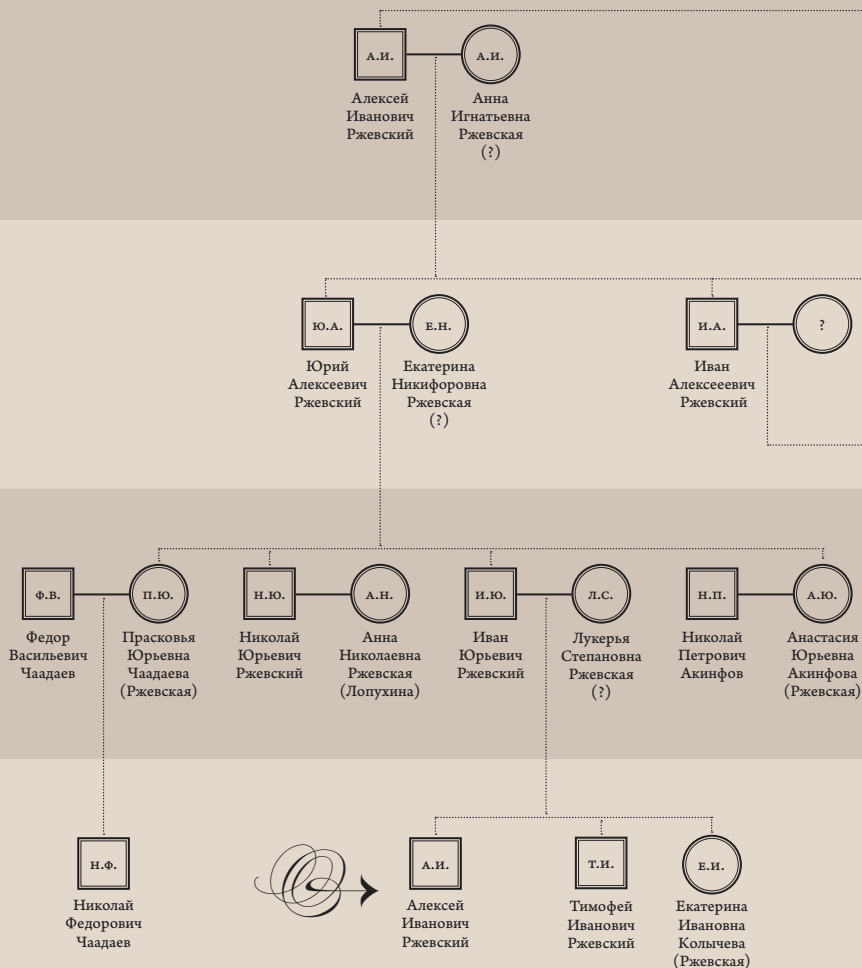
А.И.
Алексей Иванович Ржевский

А.И.
Анна Игнатьевна Ржевская (?)

Ю.А.
Юрий Алексеевич Ржевский

Е.Н.
Екатерина Никифоровна Ржевская (?)

И.А.
Иван Алексееевич Ржевский

?

Ф.В.
Федор Васильевич Чаадаев

П.Ю.
Прасковья Юрьевна Чаадаева (Ржевская)

Н.Ю.
Николай Юрьевич Ржевский

А.Н.
Анна Николаевна Ржевская (Лопухина)

И.Ю.
Иван Юрьевич Ржевский

Л.С.
Лукерья Степановна Ржевская (?)

Н.П.
Николай Петрович Акинфов

А.Ю.
Анастасия Юрьевна Акинфова (Ржевская)

Н.Ф.
Николай Федорович Чаадаев

А.И.
Алексей Иванович Ржевский

Т.И.
Тимофей Иванович Ржевский

Е.И.
Екатерина Ивановна Колычева (Ржевская)